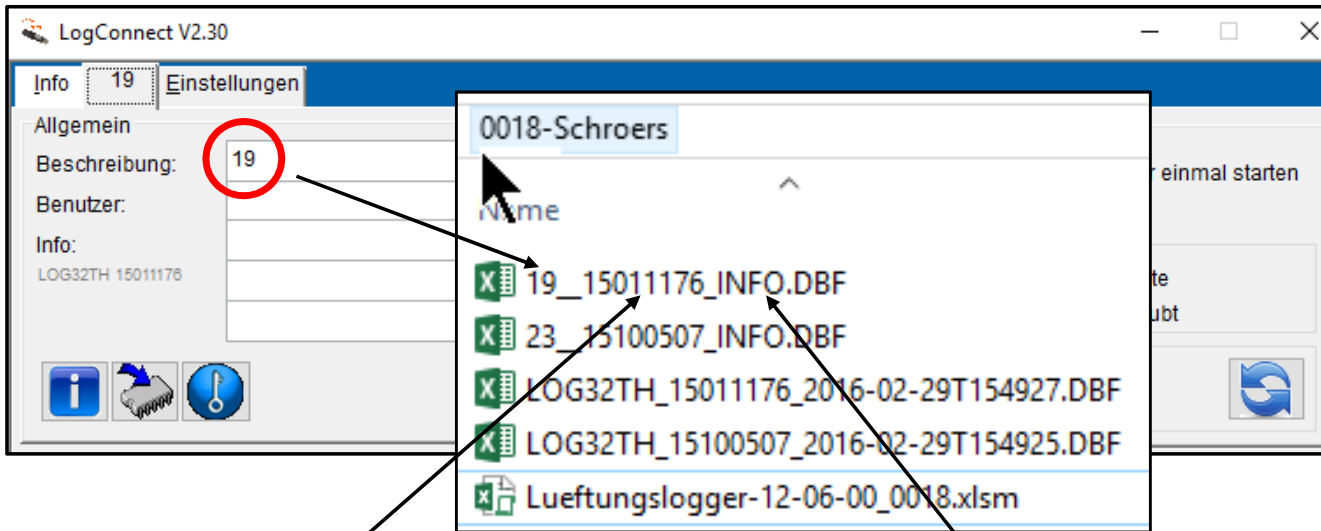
LogConnect V2.30

Info | 19 | Einstellungen

Allgemein

Beschreibung: 19

Benutzer:

Info:

LOG32TH 15011176

0018-Schroers

Name

19__15011176_INFO.DBF

23__15100507_INFO.DBF

LOG32TH_15011176_2016-02-29T154927.DBF

LOG32TH_15100507_2016-02-29T154925.DBF

Lueftungslogger-12-06-00_0018.xlsm

r einmal starten

te

ubt